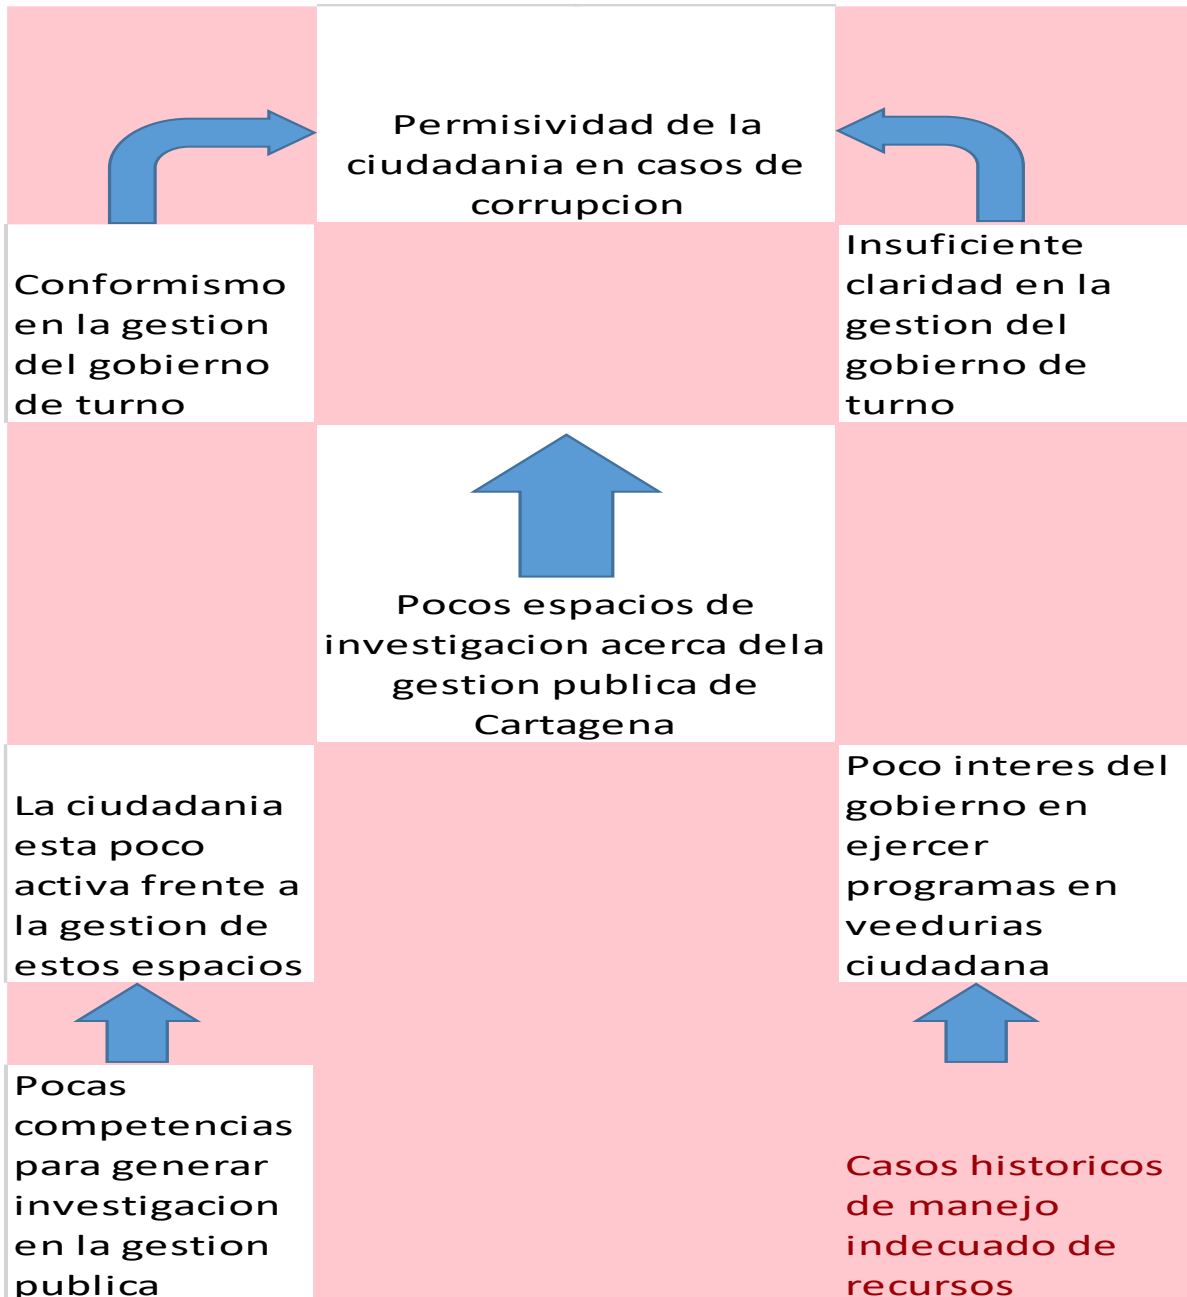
Permisividad de la ciudadania en casos de corrupcion

Conformismo en la gestion del gobierno de turno

Insuficiente claridad en la gestion del gobierno de turno

Pocos espacios de investigacion acerca dela gestion publica de Cartagena

La ciudadania esta poco activa frente a la gestion de estos espacios

Poco interes del gobierno en ejercer programas en veedurias ciudadana

Pocas competencias para generar investigacion en la gestion publica

Casos historicos de manejo indecuado de recursos